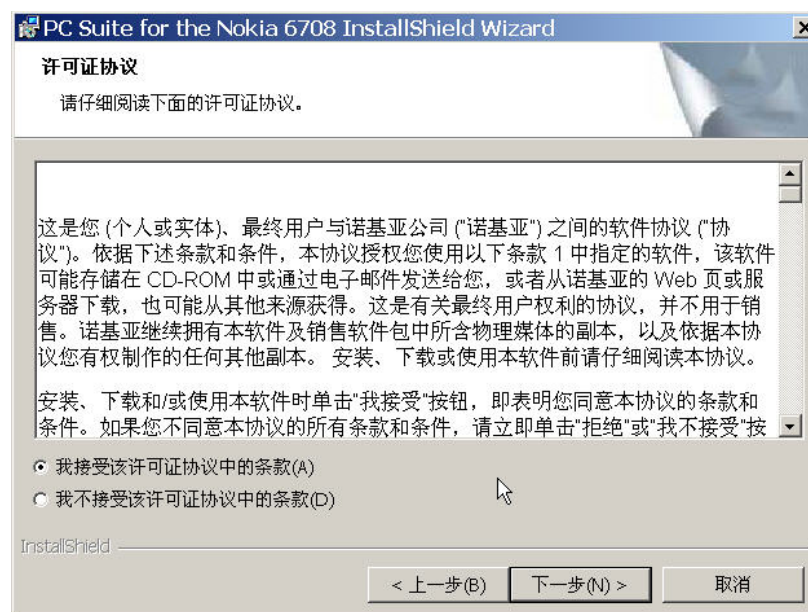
PC Suite for the Nokia 6708 InstallShield Wizard

许可证协议

请仔细阅读下面的许可证协议。

这是您 (个人或实体)、最终用户与诺基亚公司 ("诺基亚") 之间的软件协议 ("协议")。依据下述条款和条件，本协议授权您使用以下条款 1 中指定的软件，该软件可能存储在 CD-ROM 中或通过电子邮件发送给您，或者从诺基亚的 Web 页或服务器下载，也可能从其他来源获得。这是有关最终用户权利的协议，并不用于销售。诺基亚继续拥有本软件及销售软件包中所含物理媒体的副本，以及依据本协议您有权制作的任何其他副本。 安装、下载或使用本软件前请仔细阅读本协议。

安装、下载和/或使用本软件时单击"我接受"按钮，即表明您同意本协议的条款和条件。如果您不同意本协议的所有条款和条件，请立即单击"拒绝"或"我不接受"按

我接受该许可证协议中的条款(A)

我不接受该许可证协议中的条款(D)

InstallShield

< 上一步(B)

下一步(N) >

取消